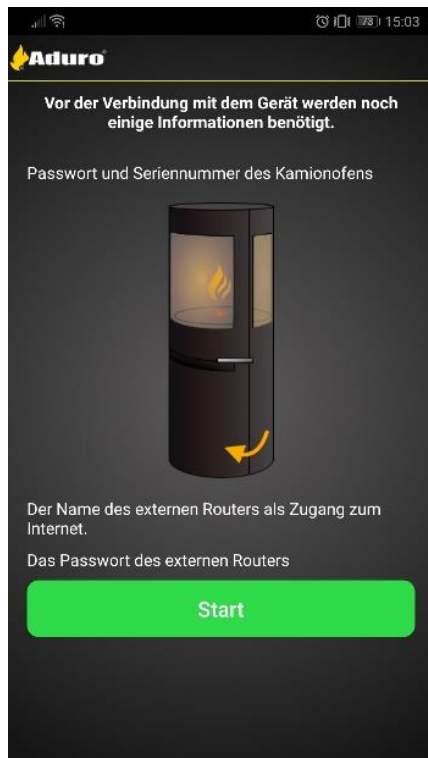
78 15:03

Aduro

Vor der Verbindung mit dem Gerät werden noch einige Informationen benötigt.

Passwort und Seriennummer des Kamionofens

Der Name des externen Routers als Zugang zum Internet.

Das Passwort des externen Routers

Start